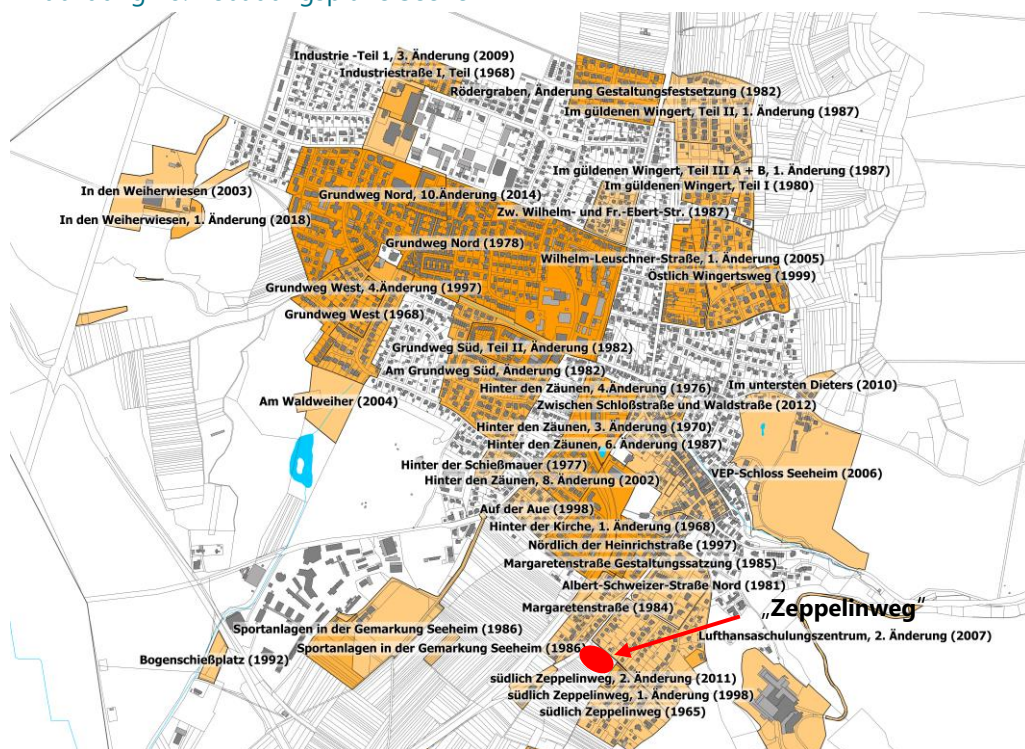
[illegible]

Industrie -Teil 1, 3. Änderung (2009)
Industriestraße I, Teil (1968)
Rödergraben, Änderung Gestaltungsfestsetzung (1982)
Im güldenen Wingert, Teil II, 1. Änderung (1987)
Im güldenen Wingert, Teil III A + B, 1. Änderung (1987)
Im güldenen Wingert, Teil I (1980)
In den Weiherwiesen (2003)
Grundweg Nord, 10.Änderung (2014)
In den Weiherwiesen, 1. Änderung (2018)
Zw. Wilhelm- und Fr.-Ebert-Str. (1987)
Grundweg Nord (1978)
Wilhelm-Leuschner-Straße, 1. Änderung (2005)
Östlich Wingertsweg (1999)
Grundweg West, 4.Änderung (1997)
Grundweg West (1968)
Grundweg Süd, Teil II, Änderung (1982)
Am Grundweg Süd, Änderung (1982)
Hinter den Zäunen, 4.Änderung (1976)
Im untersten Dieters (2010)
Am Waldweiher (2004)
Zwischen Schloßstraße und Waldstraße (2012)
Hinter den Zäunen, 3. Änderung (1970)
Hinter den Zäunen, 6. Änderung (1987)
Hinter der Schießmauer (1977)
VEP-Schloss Seeheim (2006)
Hinter den Zäunen, 8. Änderung (2002)
Auf der Aue (1998)
Hinter der Kirche, 1. Änderung (1968)
Nördlich der Heinrichstraße (1997)
Margaretenstraße Gestaltungssatzung (1985)
Albert-Schweizer-Straße Nord (1981)
Margaretenstraße (1984)
„Zeppelinweg"
Sportanlagen in der Gemarkung Seeheim (1986)
Lufthansaschulungszentrum, 2. Änderung (2007)
Sportanlagen in der Gemarkung Seeheim (1986)
Bogenschießplatz (1992)
südlich Zeppelinweg, 2. Änderung (2011)
südlich Zeppelinweg, 1. Änderung (1998)
südlich Zeppelinweg (1965)